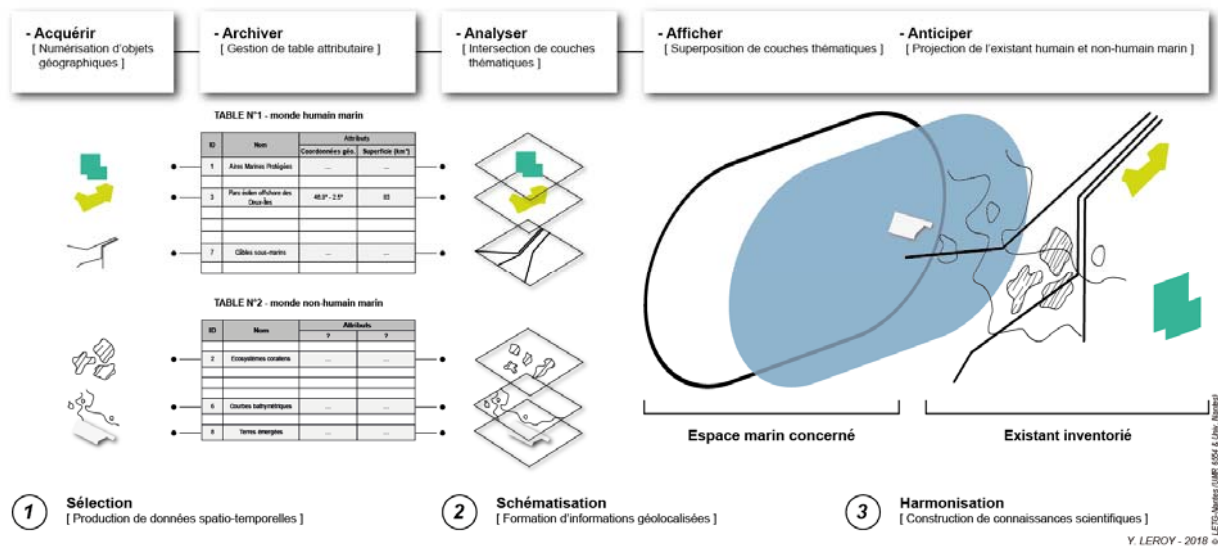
- Acquérir
[ Numérisation d'objets géographiques ]

- Archiver
[ Gestion de table attributaire ]

- Analyser
[ Intersection de couches thématiques ]

- Afficher
[ Superposition de couches thématiques ]

- Anticiper
[ Projection de l'existant humain et non-humain marin ]

TABLE N°1 - monde humain marin

| ID | Nom | Attributs: Coordonnées géo. | Attributs: Superficie (km²) |
|---|---|---|---|
| 1 | Aires Marines Protégées | ... | ... |
| 3 | Parc éolien offshore des Deux-Îles | 46.9° - 2.5° | 83 |
| | | | |
| | | | |
| 7 | Câbles sous-marins | ... | ... |
| | | | |

TABLE N°2 - monde non-humain marin

| ID | Nom | Attributs: ? | Attributs: ? |
|---|---|---|---|
| 2 | Ecosystèmes coralliens | ... | ... |
| | | | |
| | | | |
| 6 | Courbes bathymétriques | ... | ... |
| 8 | Terres émergées | ... | ... |

Espace marin concerné

Existant inventorié

1 Sélection
[ Production de données spatio-temporelles ]

2 Schématisation
[ Formation d'informations géolocalisées ]

3 Harmonisation
[ Construction de connaissances scientifiques ]

© LETG-Nantes (UMR 6554 & Univ. Nantes)

Y. LEROY - 2018